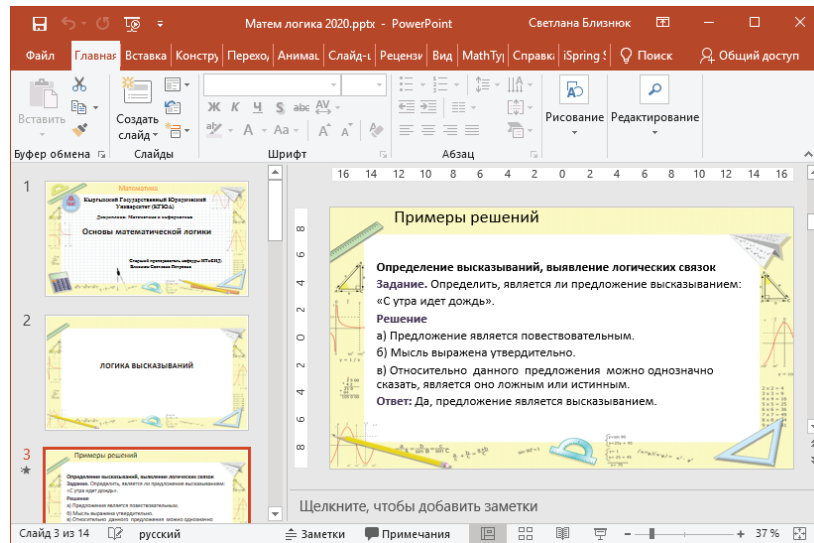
Матем логика 2020.pptx - PowerPoint Светлана Близнюк

Файл Главная Вставка Констру Перехо, Анимац Слайд-ш Рецензи Вид MathTy, Справка iSpring S Поиск Общий доступ

Вставить Создать слайд Рисование Редактирование

Буфер обмена Слайды Шрифт Абзац

16 14 12 10 8 6 4 2 0 2 4 6 8 10 12 14 16

1
Математика
Кыргызский Государственный Юридический Университет (КГЮА)
Дисциплина: Математика и информатика
Основы математической логики

2
ЛОГИКА ВЫСКАЗЫВАНИЙ

3
Примеры решений

Примеры решений

Определение высказываний, выявление логических связок
Задание. Определить, является ли предложение высказыванием: «С утра идет дождь».
Решение
а) Предложение является повествовательным.
б) Мысль выражена утвердительно.
в) Относительно данного предложения можно однозначно сказать, является оно ложным или истинным.
Ответ: Да, предложение является высказыванием.

Щелкните, чтобы добавить заметки

Слайд 3 из 14 русский Заметки Примечания 37 %